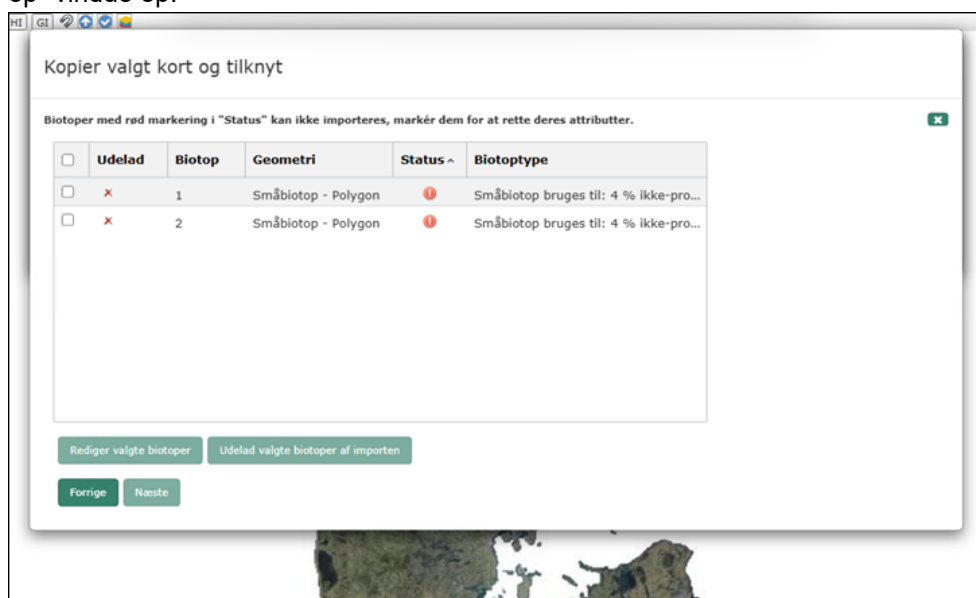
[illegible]

HI GI

Kopier valgt kort og tilknyt

Biotoper med rød markering i "Status" kan ikke importeres, markér dem for at rette deres attributter.

| | Udelad | Biotop | Geometri | Status | Biotoptype |
|---|---|---|---|---|---|
| | × | 1 | Småbiotop - Polygon | ! | Småbiotop bruges til: 4 % ikke-pro... |
| | × | 2 | Småbiotop - Polygon | ! | Småbiotop bruges til: 4 % ikke-pro... |

Rediger valgte biotoper

Udelad valgte biotoper af importen

Forrige

Næste